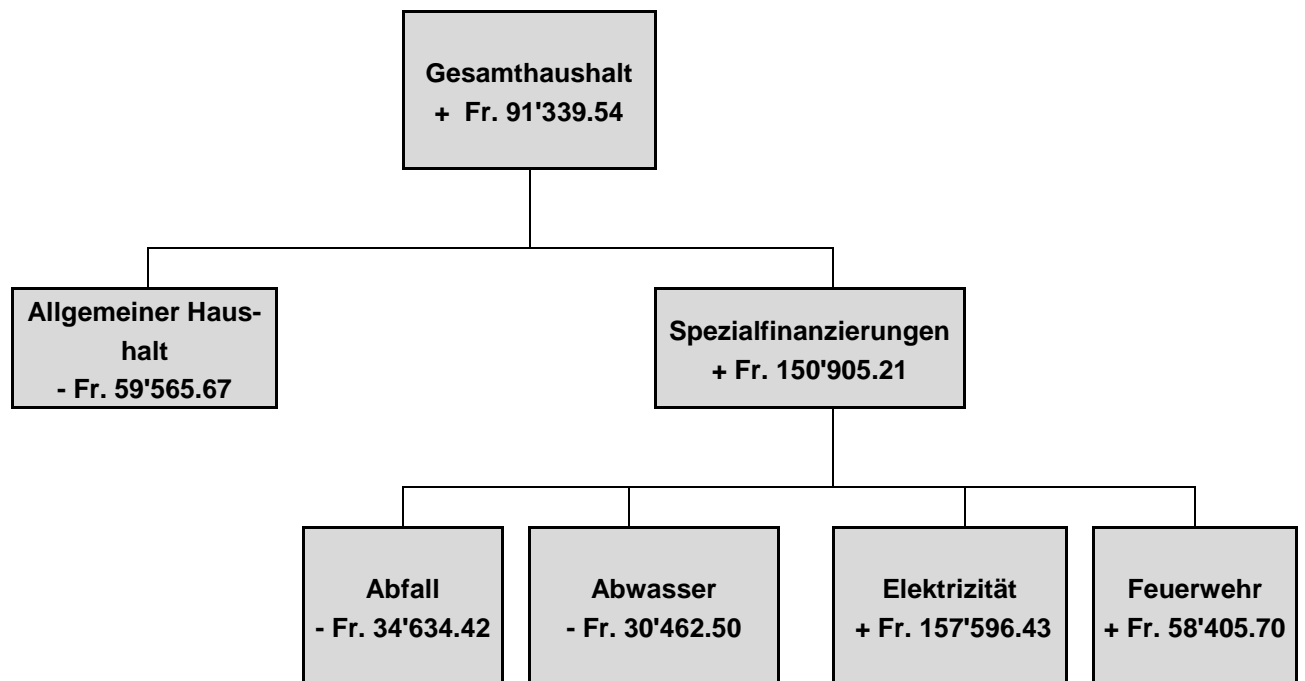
Gesamthaushalt
+ Fr. 91'339.54

Allgemeiner Haushalt
- Fr. 59'565.67

Spezialfinanzierungen
+ Fr. 150'905.21

Abfall
- Fr. 34'634.42

Abwasser
- Fr. 30'462.50

Elektrizität
+ Fr. 157'596.43

Feuerwehr
+ Fr. 58'405.70